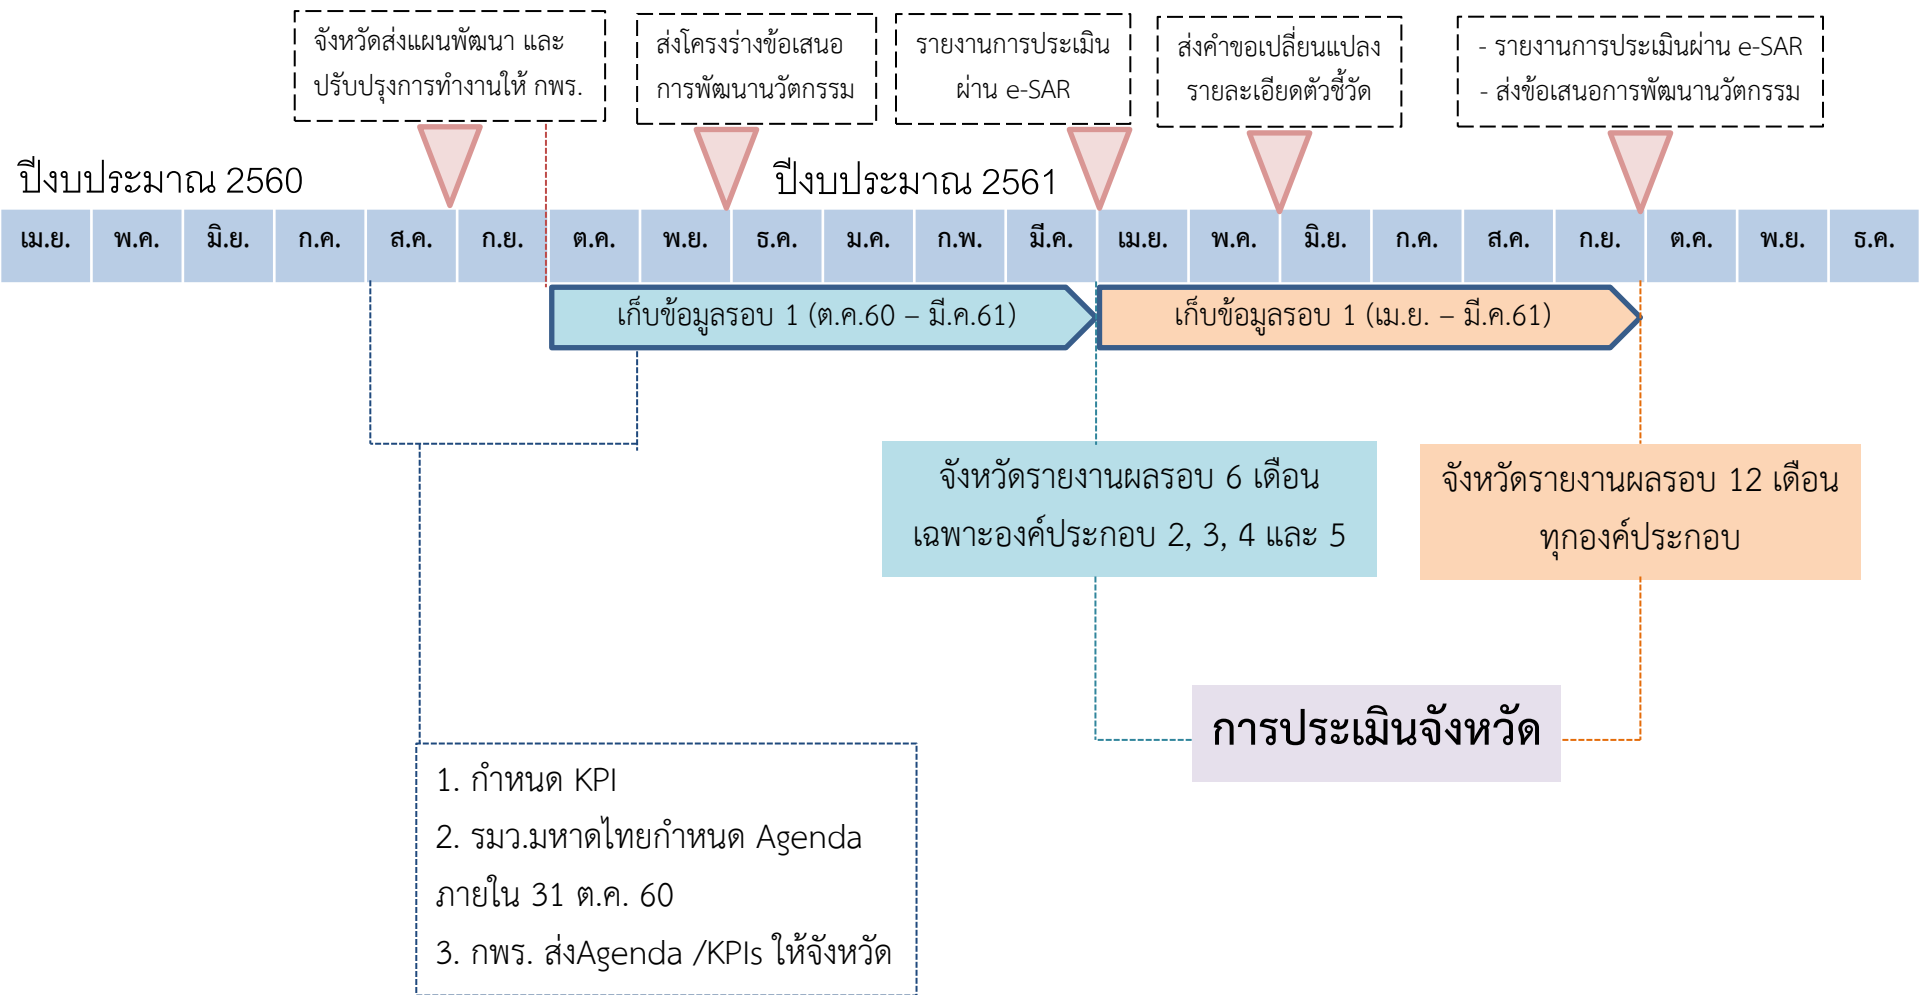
จังหวัดส่งแผนพัฒนา และปรับปรุงการทำงานให้ กพร.

ส่งโครงร่างข้อเสนอการพัฒนานวัตกรรม

รายงานการประเมินผ่าน e-SAR

ส่งคำขอเปลี่ยนแปลงรายละเอียดตัวชี้วัด

- รายงานการประเมินผ่าน e-SAR
- ส่งข้อเสนอการพัฒนานวัตกรรม

ปีงบประมาณ 2560

ปีงบประมาณ 2561

| เม.ย. | พ.ค. | มิ.ย. | ก.ค. | ส.ค. | ก.ย. | ต.ค. | พ.ย. | ธ.ค. | ม.ค. | ก.พ. | มี.ค. | เม.ย. | พ.ค. | มิ.ย. | ก.ค. | ส.ค. | ก.ย. | ต.ค. | พ.ย. | ธ.ค. |
|---|---|---|---|---|---|---|---|---|---|---|---|---|---|---|---|---|---|---|---|---|

เก็บข้อมูลรอบ 1 (ต.ค.60 – มี.ค.61)

เก็บข้อมูลรอบ 1 (เม.ย. – มี.ค.61)

จังหวัดรายงานผลรอบ 6 เดือน เฉพาะองค์ประกอบ 2, 3, 4 และ 5

จังหวัดรายงานผลรอบ 12 เดือน ทุกองค์ประกอบ

การประเมินจังหวัด

1. กำหนด KPI
2. รมว.มหาดไทยกำหนด Agenda ภายใน 31 ต.ค. 60
3. กพร. ส่งAgenda /KPIs ให้จังหวัด